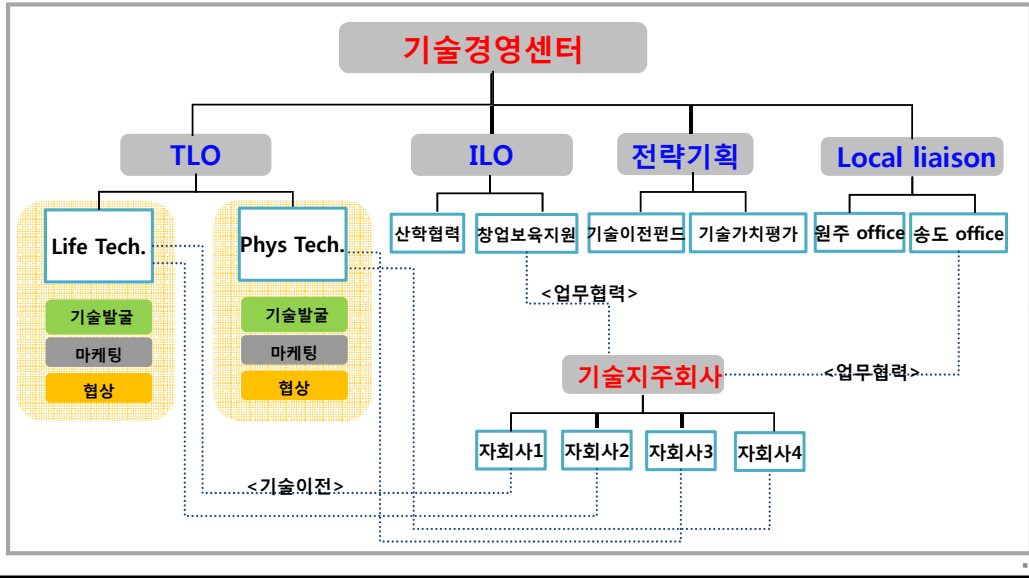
기술경영센터

TLO

ILO

전략기획

Local liaison

Life Tech.

기술발굴

마케팅

협상

Phys Tech.

기술발굴

마케팅

협상

산학협력

창업보육지원

기술이전펀드

기술가치평가

원주 office

송도 office

<업무협력>

기술지주회사

<업무협력>

자회사1

자회사2

자회사3

자회사4

<기술이전>